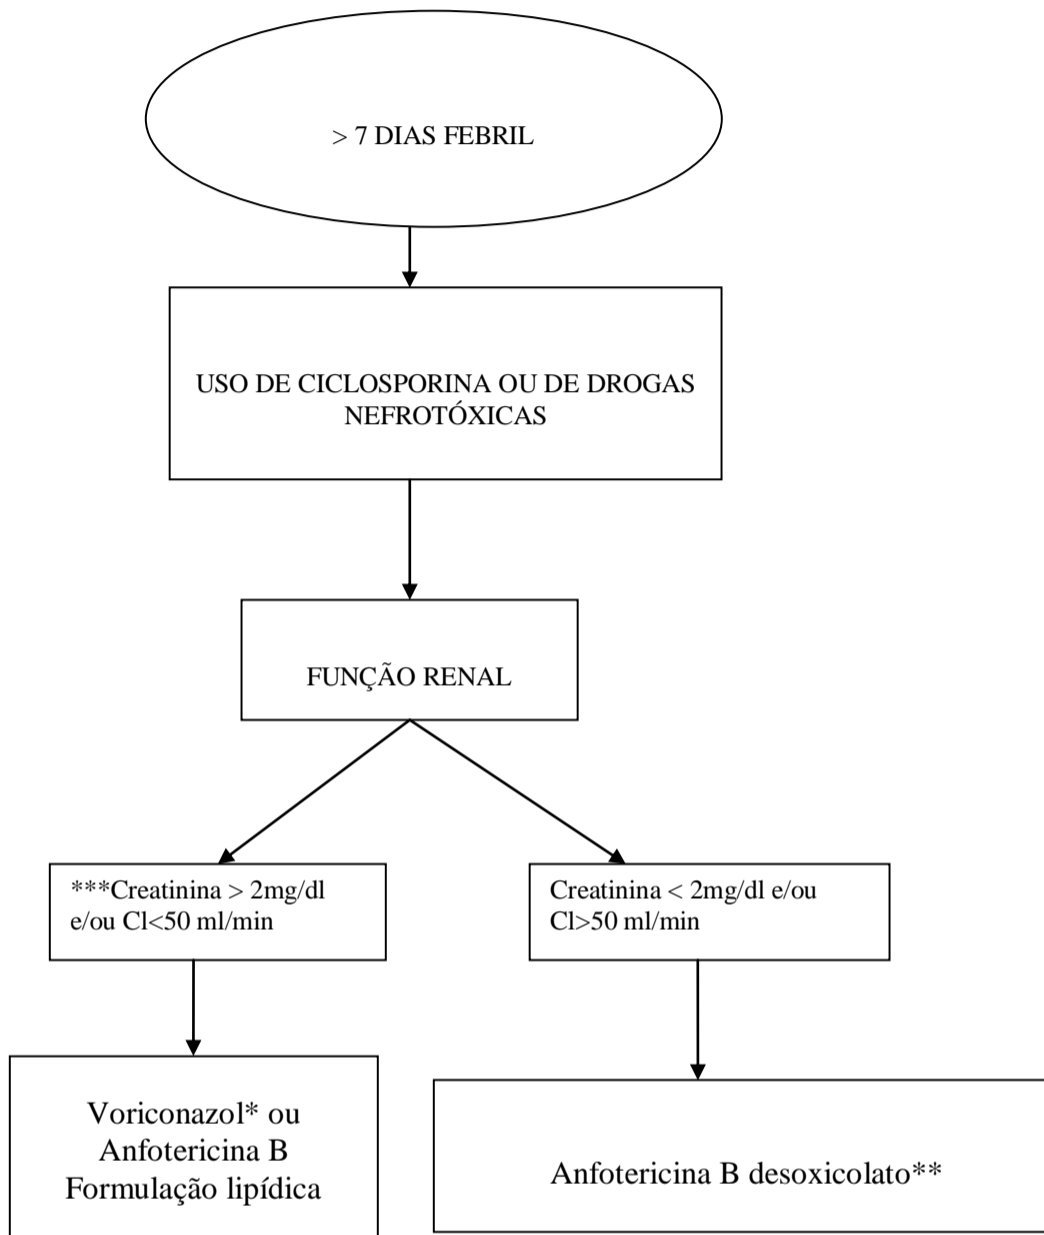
> 7 DIAS FEBRIL

USO DE CICLOSPORINA OU DE DROGAS NEFROTÓXICAS

FUNÇÃO RENAL

***Creatinina > 2mg/dl e/ou Cl<50 ml/min

Creatinina < 2mg/dl e/ou Cl>50 ml/min

Voriconazol* ou Anfotericina B Formulação lipídica

Anfotericina B desoxicolato**